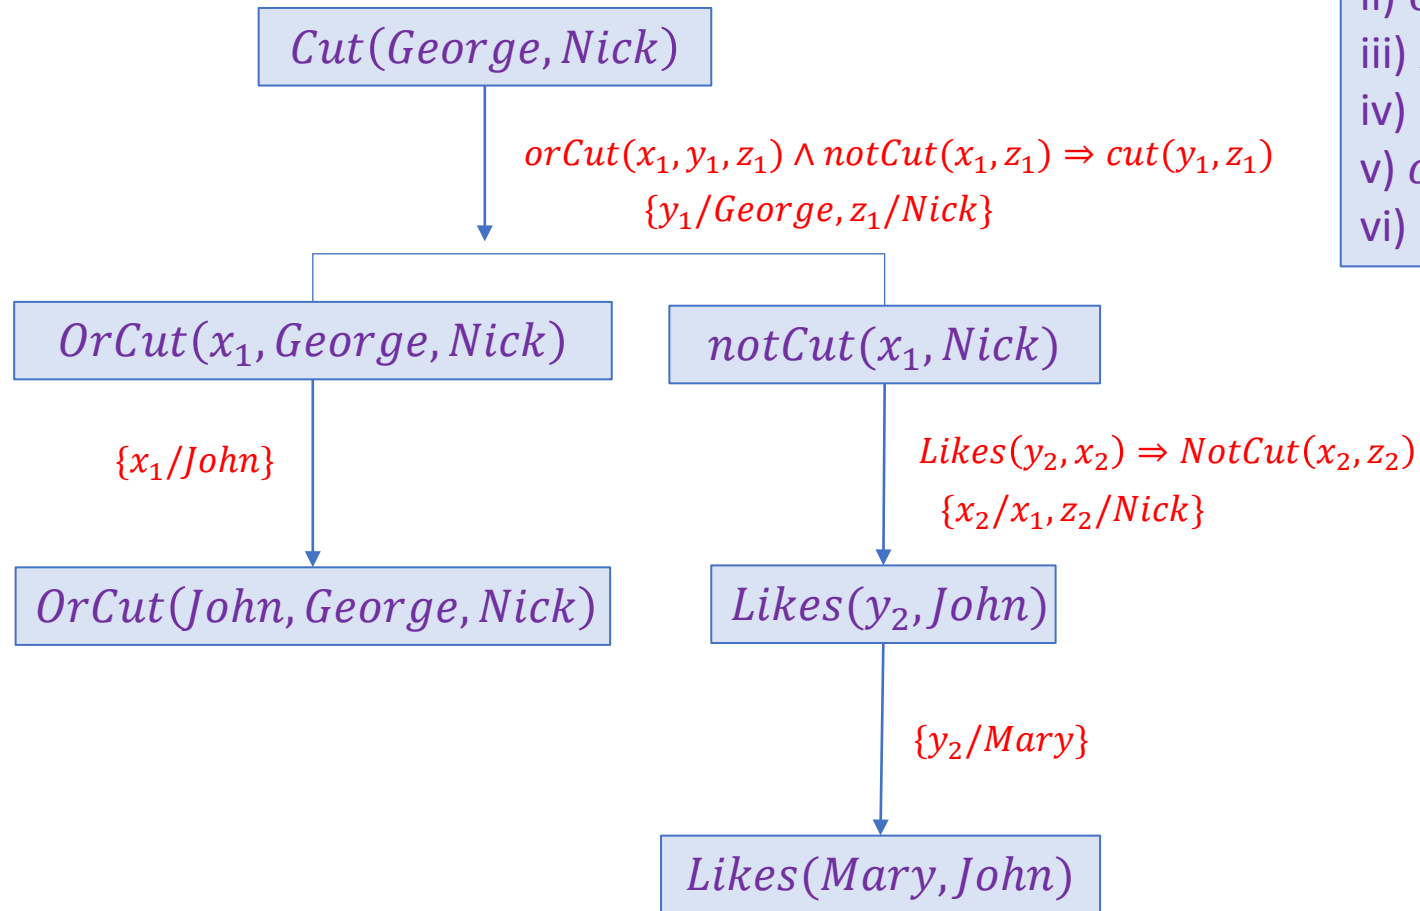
$Cut(George, Nick)$

$orCut(x_1, y_1, z_1) \wedge notCut(x_1, z_1) \Rightarrow cut(y_1, z_1)$
$\{y_1/George, z_1/Nick\}$

ii) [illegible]
iii) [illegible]
iv)
v) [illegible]
vi)

$OrCut(x_1, George, Nick)$

$notCut(x_1, Nick)$

$\{x_1/John\}$

$Likes(y_2, x_2) \Rightarrow NotCut(x_2, z_2)$
$\{x_2/x_1, z_2/Nick\}$

$OrCut(John, George, Nick)$

$Likes(y_2, John)$

$\{y_2/Mary\}$

$Likes(Mary, John)$